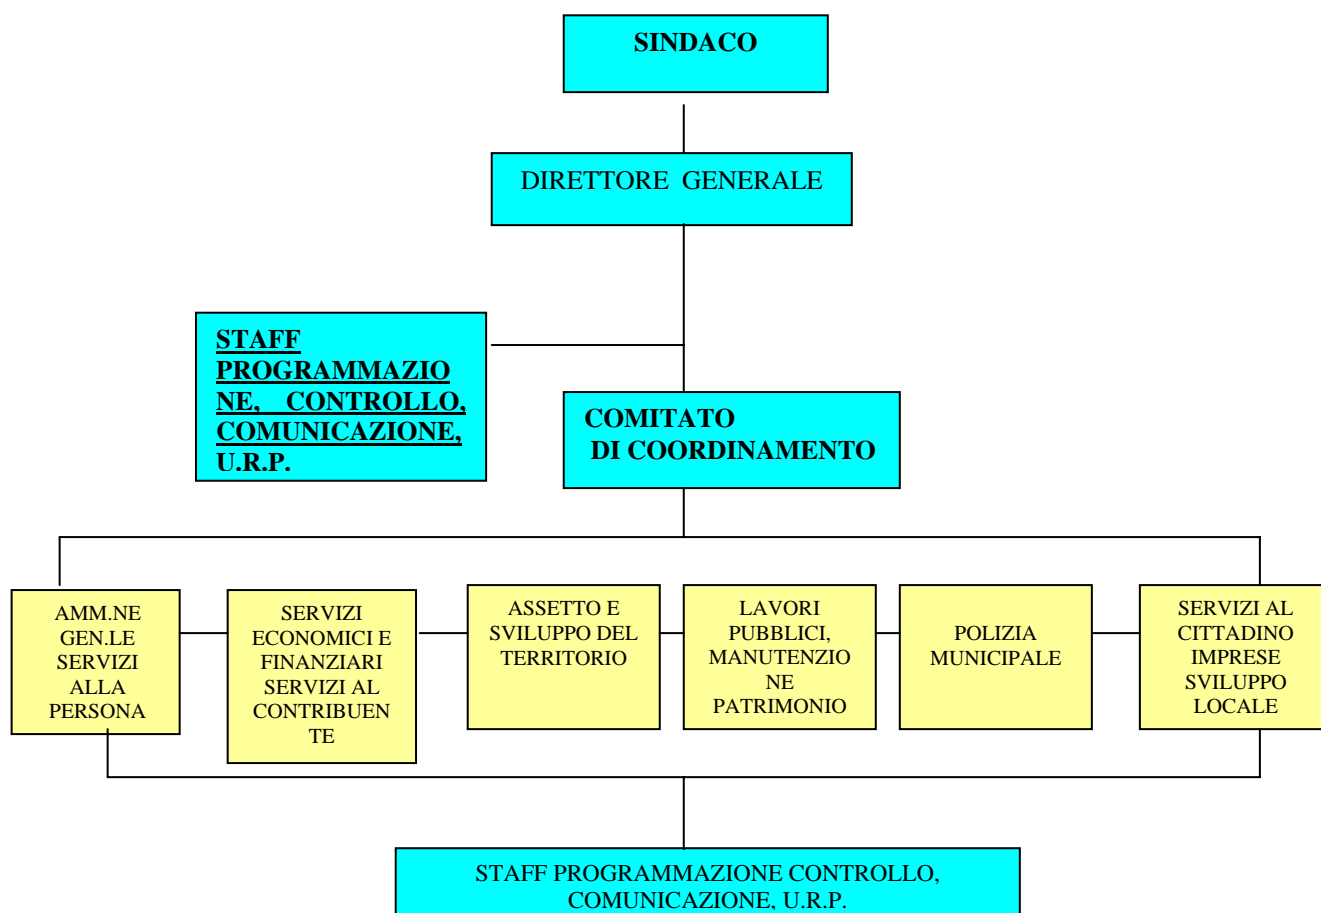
SINDACO

DIRETTORE GENERALE

STAFF PROGRAMMAZIONE, CONTROLLO, COMUNICAZIONE, U.R.P.

COMITATO DI COORDINAMENTO

AMM.NE GEN.LE SERVIZI ALLA PERSONA

SERVIZI ECONOMICI E FINANZIARI SERVIZI AL CONTRIBUENTE

ASSETTO E SVILUPPO DEL TERRITORIO

LAVORI PUBBLICI, MANUTENZIONE PATRIMONIO

POLIZIA MUNICIPALE

SERVIZI AL CITTADINO IMPRESE SVILUPPO LOCALE

STAFF PROGRAMMAZIONE CONTROLLO, COMUNICAZIONE, U.R.P.